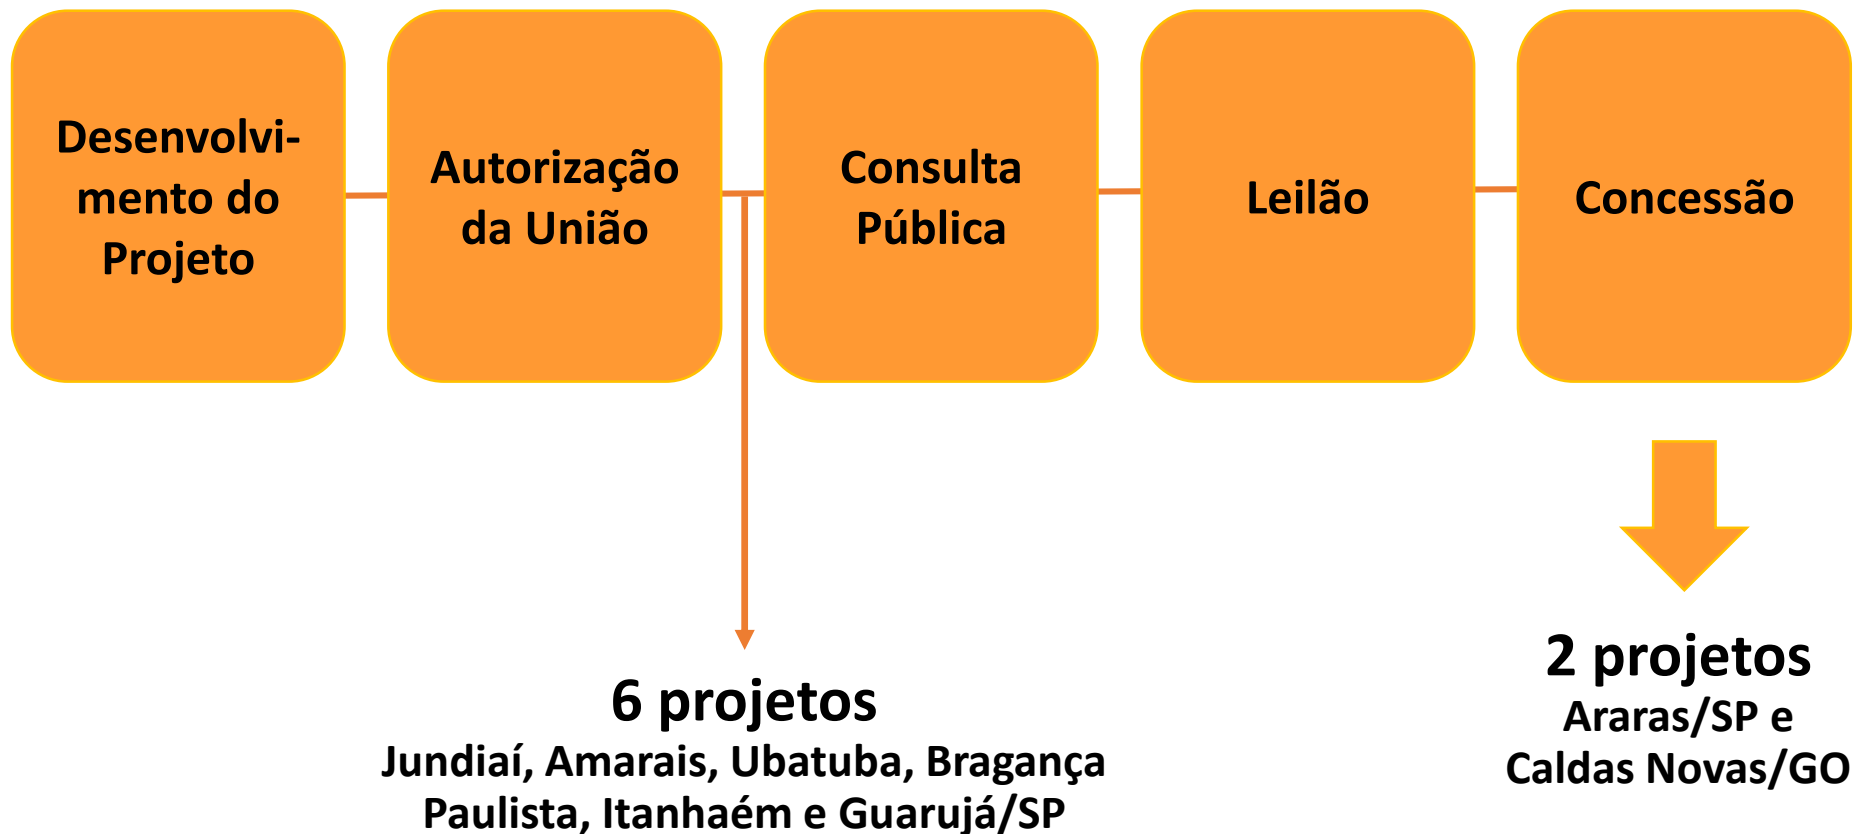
Desenvolvimento do Projeto

Autorização da União

Consulta Pública

Leilão

Concessão

6 projetos
Jundiaí, Amarais, Ubatuba, Bragança Paulista, Itanhaém e Guarujá/SP

2 projetos
Araras/SP e Caldas Novas/GO